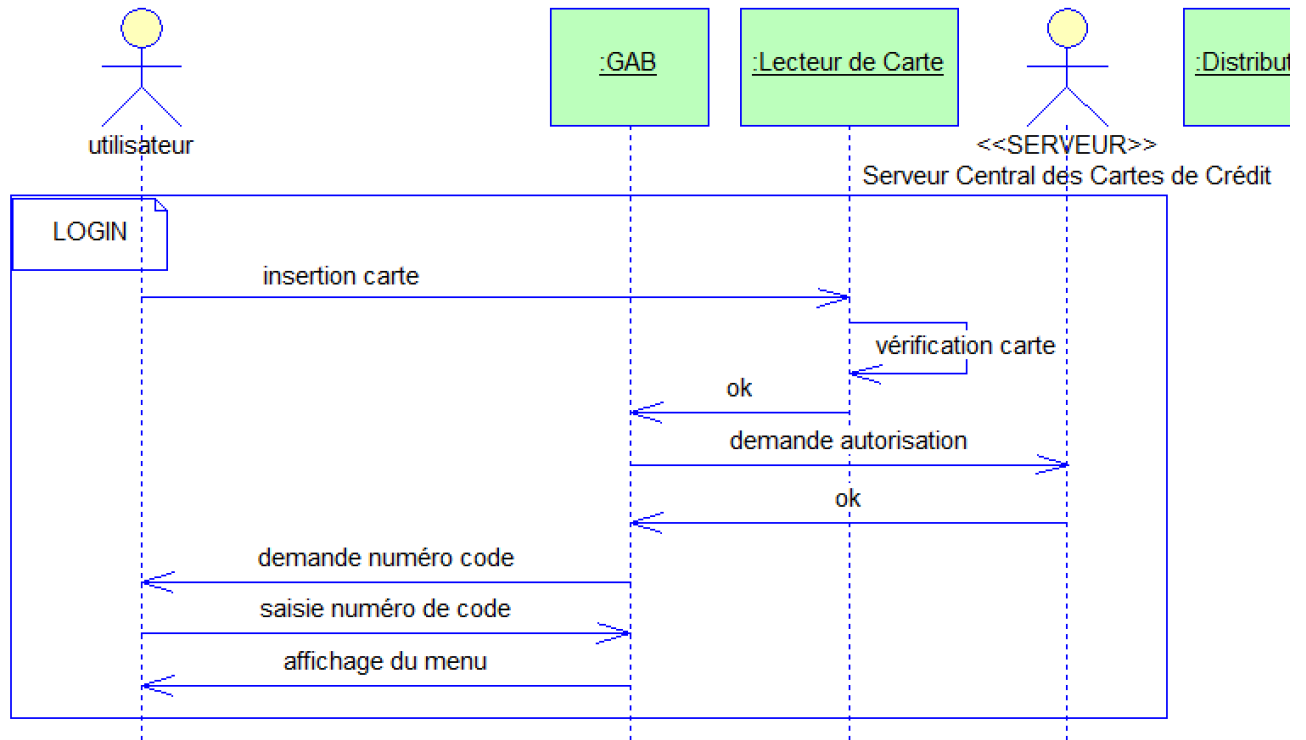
utilisateur

:GAB

:Lecteur de Carte

<<SERVEUR>>
Serveur Central des Cartes de Crédit

:Distribut

LOGIN

insertion carte

vérification carte

ok

demande autorisation

ok

demande numéro code

saisie numéro de code

affichage du menu